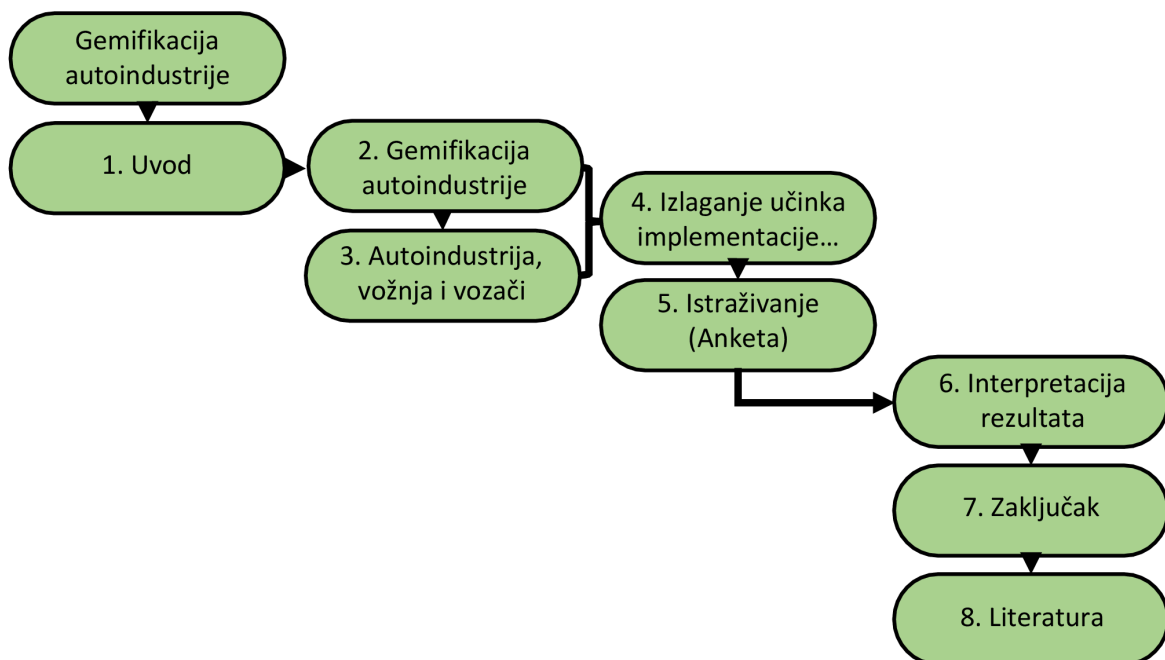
Gemifikacija autoindustrije

1. Uvod

2. Gemifikacija autoindustrije

3. Autoindustrija, vožnja i vozači

4. Izlaganje učinka implementacije...

5. Istraživanje (Anketa)

6. Interpretacija rezultata

7. Zaključak

8. Literatura